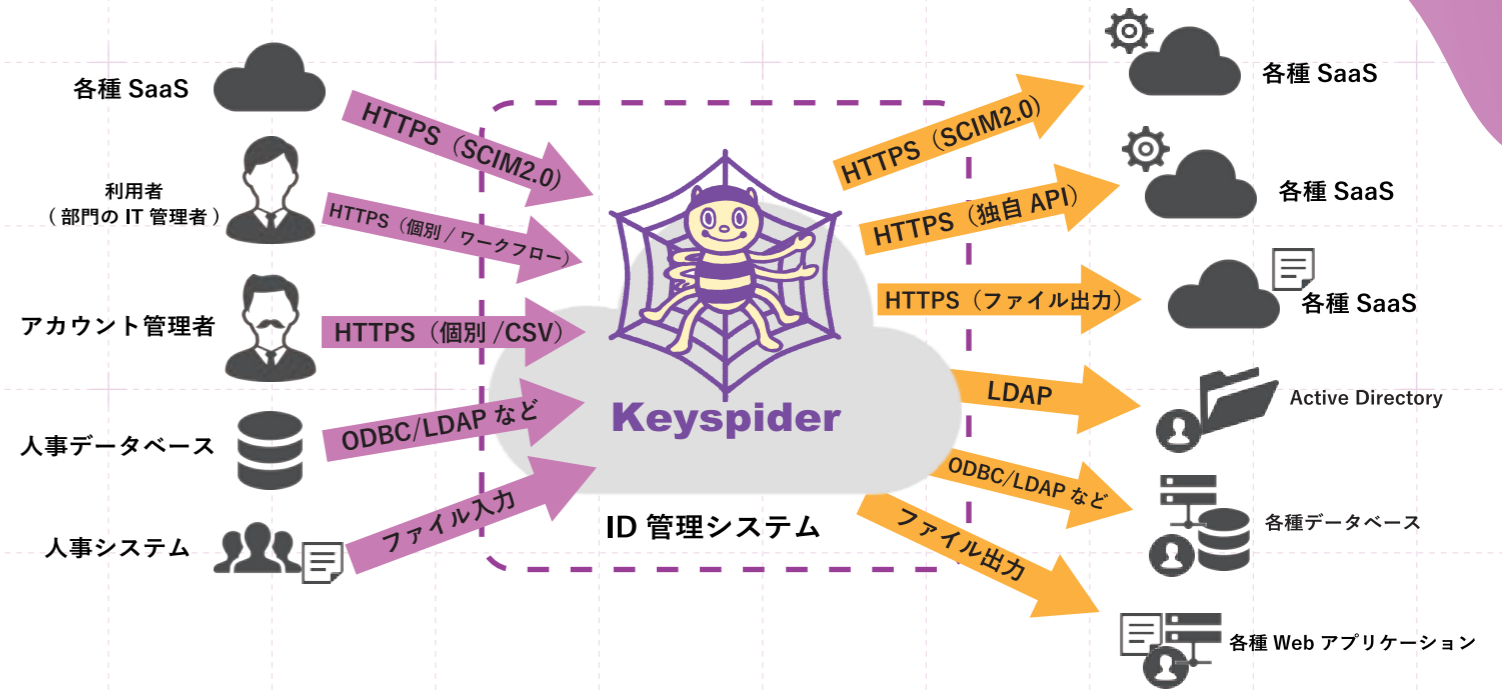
各種 SaaS

利用者
（部門の IT 管理者）

アカウント管理者

人事データベース

人事システム

HTTPS（SCIM2.0）

HTTPS（個別 / ワークフロー）

HTTPS（個別 /CSV）

ODBC/LDAP など

ファイル入力

Keyspider

ID 管理システム

HTTPS（SCIM2.0）

HTTPS（独自 API）

HTTPS（ファイル出力）

LDAP

ODBC/LDAP など

ファイル出力

各種 SaaS

各種 SaaS

各種 SaaS

Active Directory

各種データベース

各種 Web アプリケーション